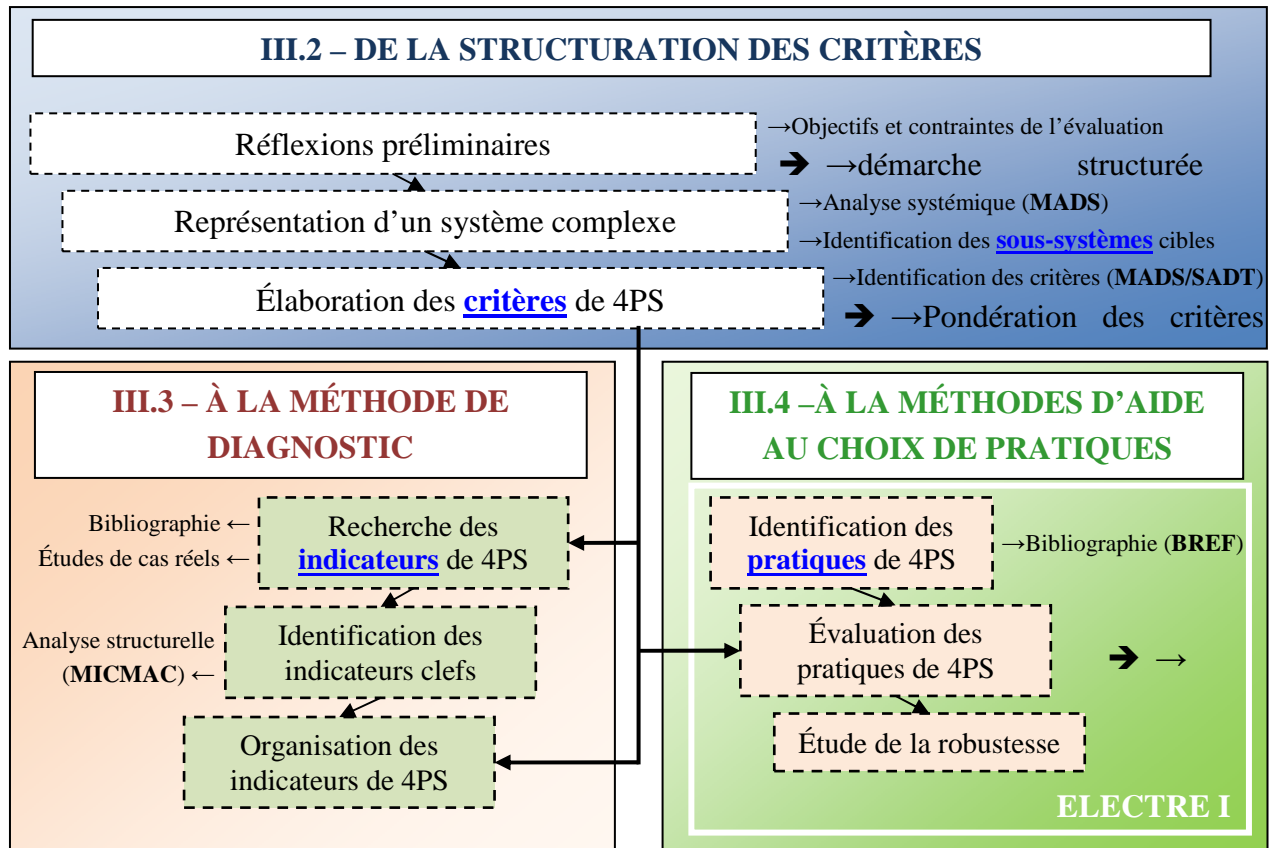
III.2 – DE LA STRUCTURATION DES CRITÈRES

Réflexions préliminaires

→Objectifs et contraintes de l’évaluation

➔ →démarche structurée

Représentation d’un système complexe

→Analyse systémique (MADS)

→Identification des sous-systèmes cibles

Élaboration des critères de 4PS

→Identification des critères (MADS/SADT)

➔ →Pondération des critères

III.3 – À LA MÉTHODE DE DIAGNOSTIC

Bibliographie ←

Études de cas réels ←

Recherche des indicateurs de 4PS

Analyse structurelle (MICMAC) ←

Identification des indicateurs clefs

Organisation des indicateurs de 4PS

III.4 –À LA MÉTHODES D’AIDE AU CHOIX DE PRATIQUES

Identification des pratiques de 4PS

→Bibliographie (BREF)

Évaluation des pratiques de 4PS

➔ →

Étude de la robustesse

ELECTRE I